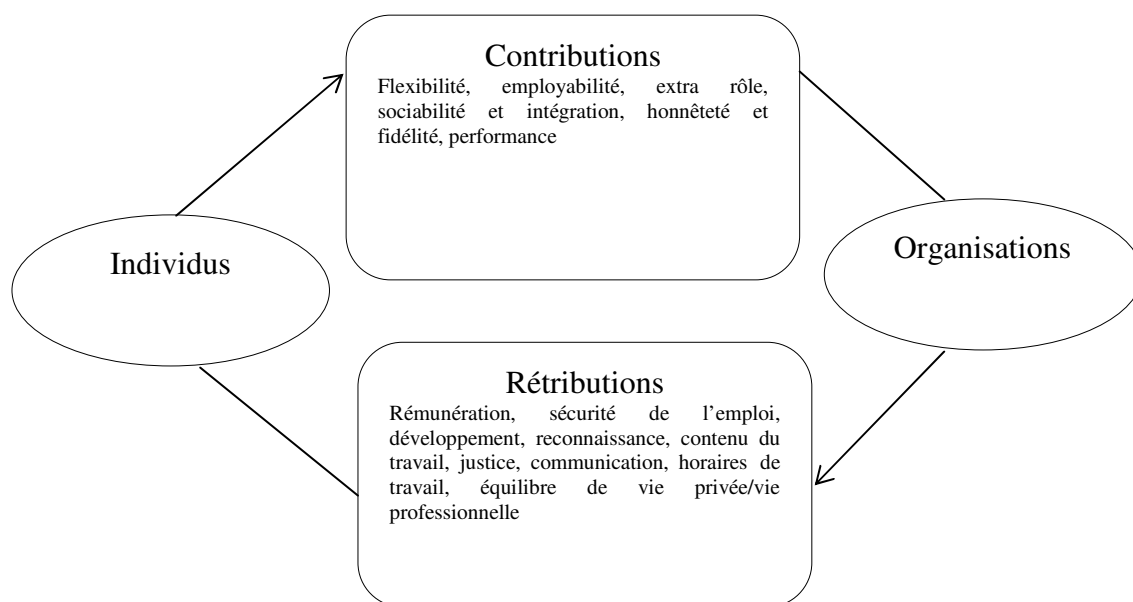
Contributions
Flexibilité, employabilité, extra rôle, sociabilité et intégration, honnêteté et fidélité, performance

Individus

Organisations

Rétributions
Rémunération, sécurité de l'emploi, développement, reconnaissance, contenu du travail, justice, communication, horaires de travail, équilibre de vie privée/vie professionnelle